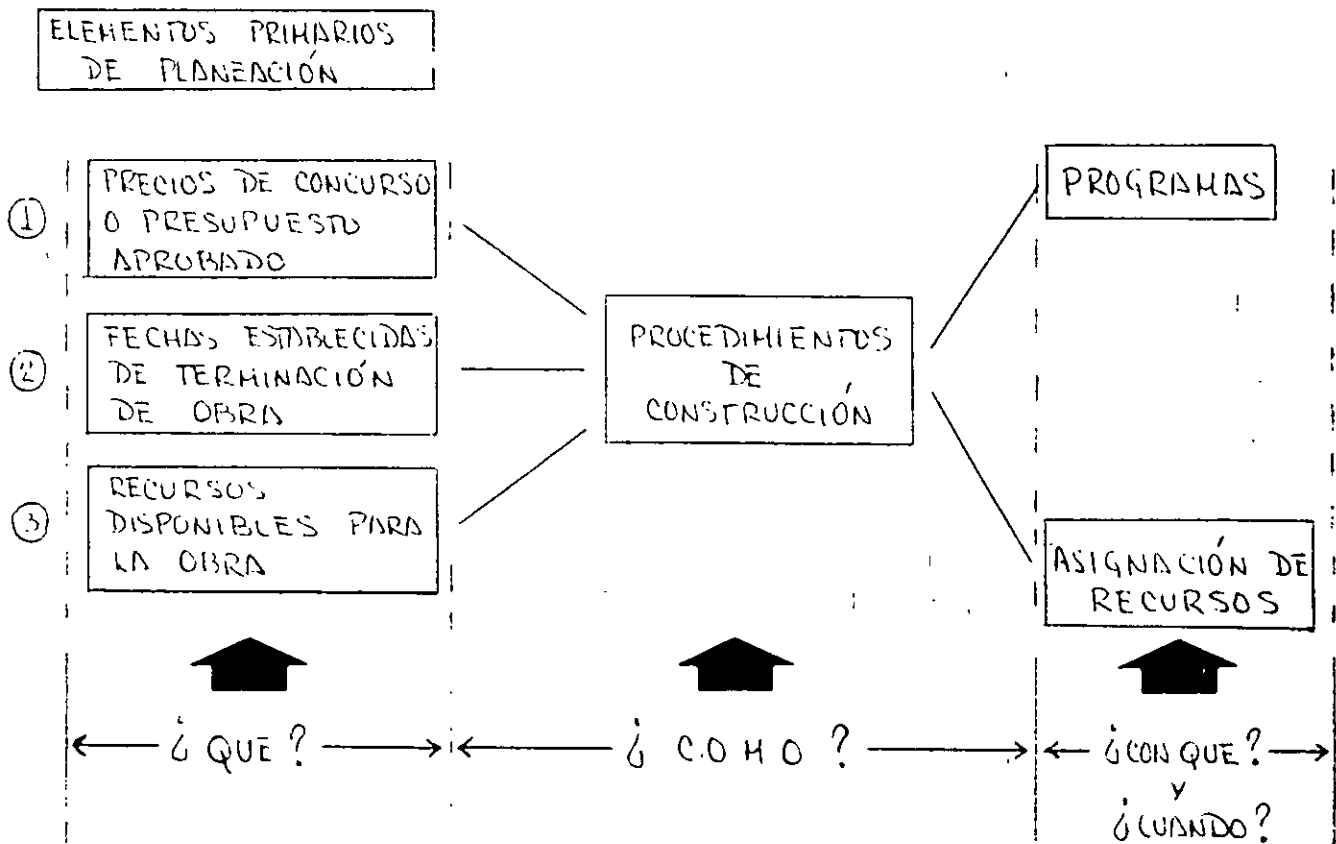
ELEMENTOS PRIMARIOS DE PLANEACIÓN

① PRECIOS DE CONCURSO O PRESUPUESTO APROBADO

② FECHAS ESTABLECIDAS DE TERMINACIÓN DE OBRA

③ RECURSOS DISPONIBLES PARA LA OBRA

PROCEDIMIENTOS DE CONSTRUCCIÓN

PROGRAMAS

ASIGNACIÓN DE RECURSOS

¿ QUE ?

¿ COMO ?

¿ CON QUE ? y ¿ CUANDO ?